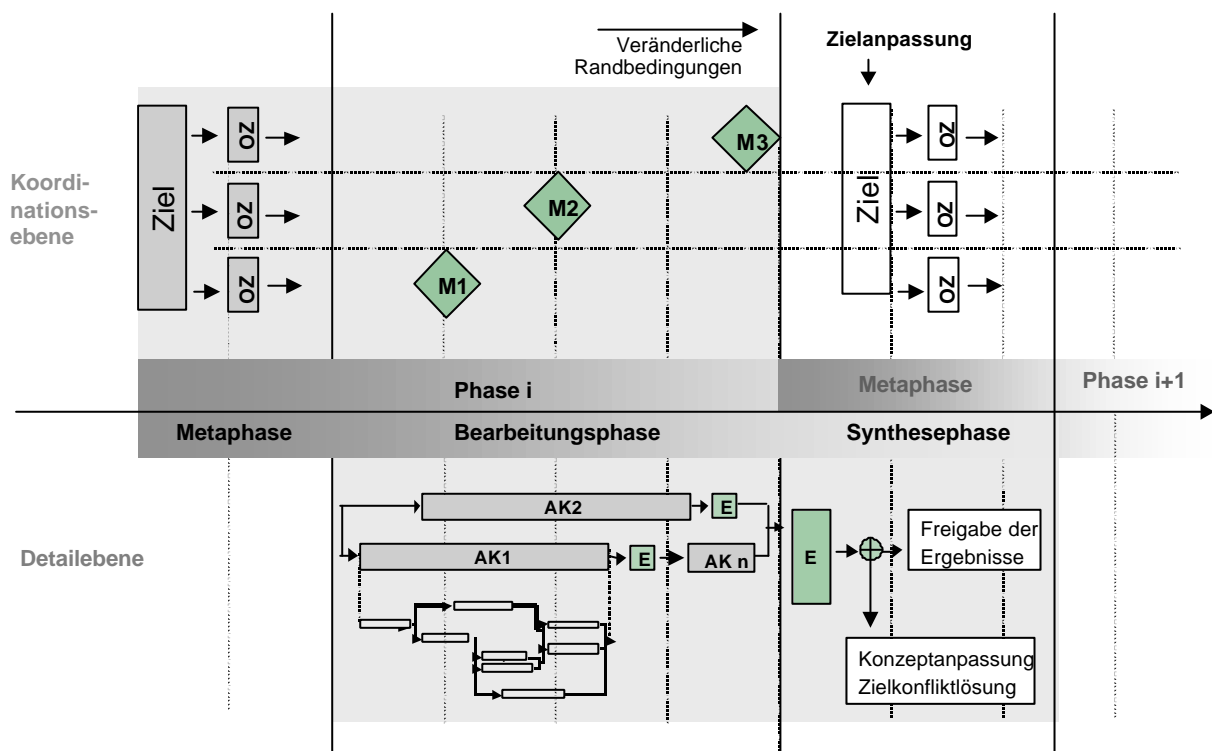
Veränderliche Randbedingungen

Zielanpassung

Koordinationsebene

Ziel

OZ

OZ

OZ

M1

M2

M3

Ziel

OZ

OZ

OZ

Phase i

Metaphase

Phase i+1

Metaphase

Bearbeitungsphase

Synthesephase

Detailebene

AK2

E

AK1

E

AK n

E

Freigabe der Ergebnisse

Konzeptanpassung Zielkonfliktlösung